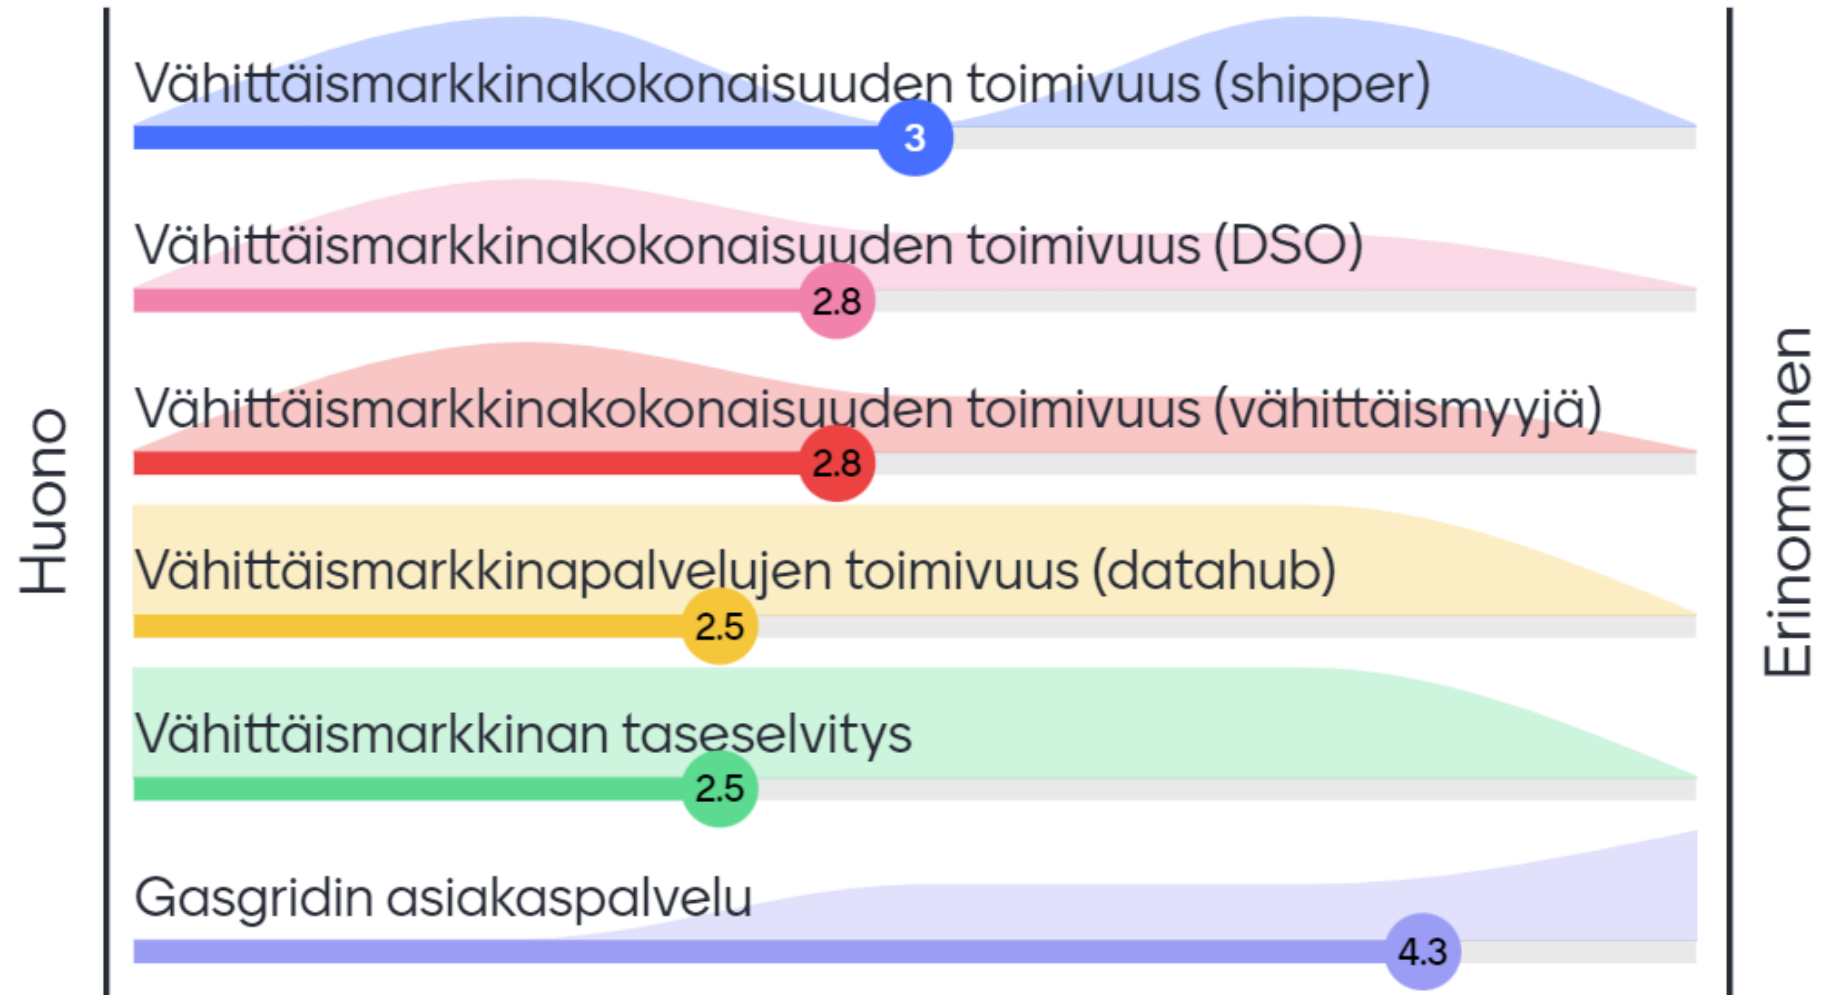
Huono

Vähittäismarkkinakokonaisuuden toimivuus (shipper)
3

Vähittäismarkkinakokonaisuuden toimivuus (DSO)
2.8

Vähittäismarkkinakokonaisuuden toimivuus (vähittäismyyjä)
2.8

Vähittäismarkkinapalvelujen toimivuus (datahub)
2.5

Vähittäismarkkinan taseselvitys
2.5

Gasgridin asiakaspalvelu
4.3

Erinomainen